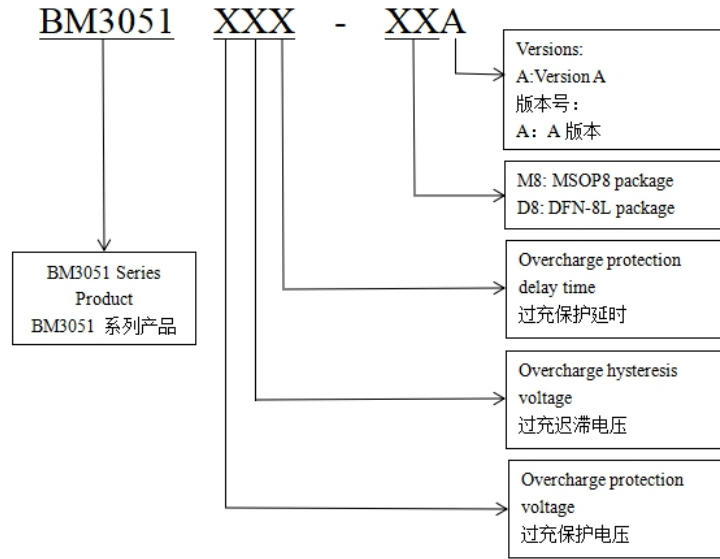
BM3051 XXX - XXA

Versions:
A:Version A
版本号：
A：A 版本

M8: MSOP8 package
D8: DFN-8L package

BM3051 Series Product
BM3051 系列产品

Overcharge protection delay time
过充保护延时

Overcharge hysteresis voltage
过充迟滞电压

Overcharge protection voltage
过充保护电压